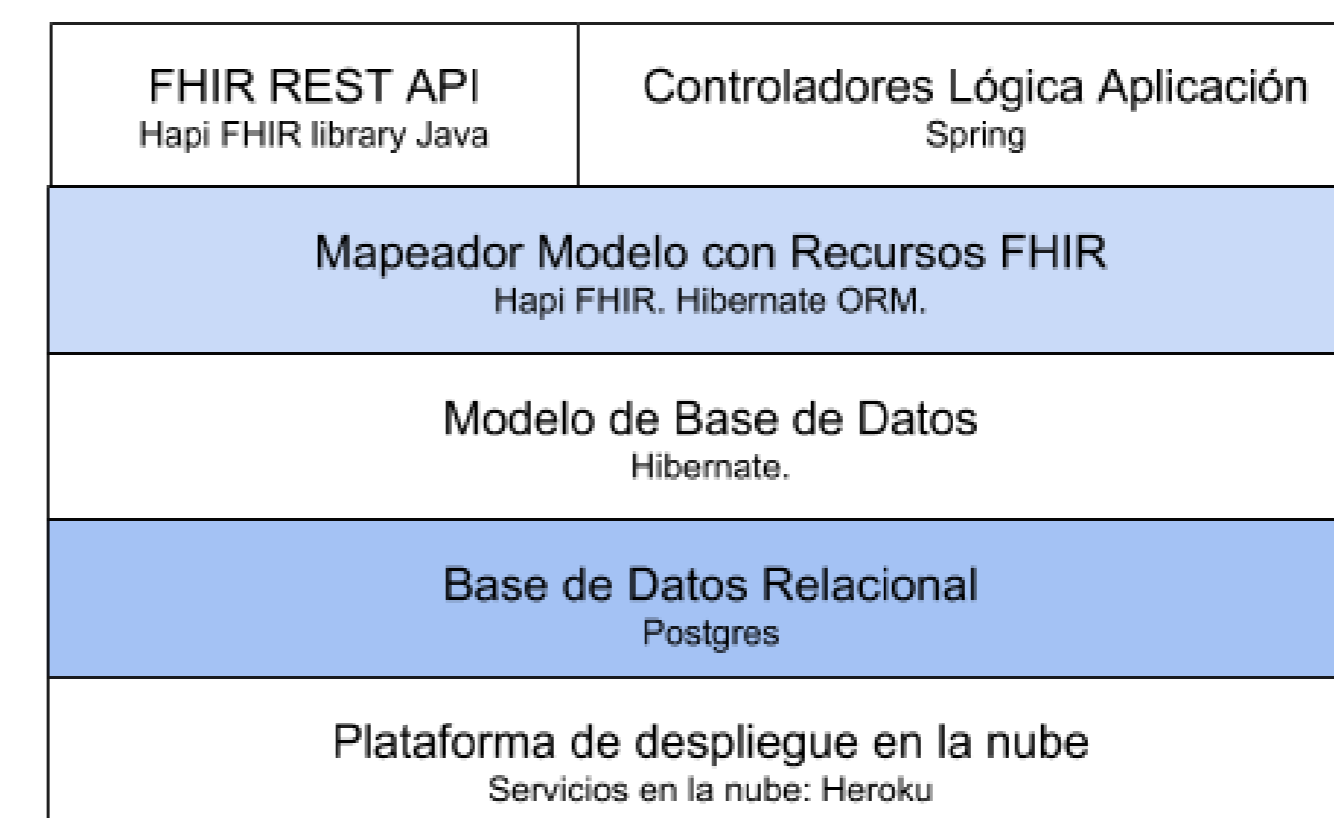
FHIR REST API
Hapi FHIR library Java

Controladores Lógica Aplicación
Spring

Mapeador Modelo con Recursos FHIR
Hapi FHIR. Hibernate ORM.

Modelo de Base de Datos
Hibernate.

Base de Datos Relacional
Postgres

Plataforma de despliegue en la nube
Servicios en la nube: Heroku